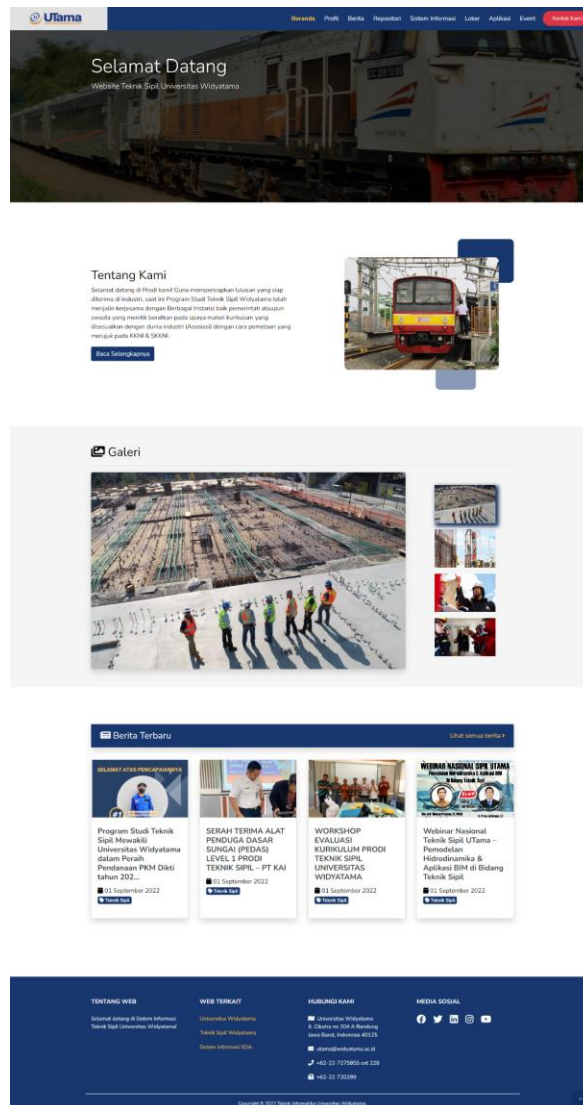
UTama

Beranda Profil Berita Repositori Sistem Informasi Loker Aplikasi Event Kontak Kami

Selamat Datang

Website Teknik Sipil Universitas Widyatama.

Tentang Kami

Selamat datang di Prodi kami! Guna mempersiapkan lulusan yang siap diterima di industri, saat ini Program Studi Teknik Sipil Widyatama telah menjalin kerjasama dengan Berbagai Instansi baik pemerintah ataupun swasta yang memiliki keahlian pada usaya materi kurikulum yang disesuaikan dengan dunia industri (Asosiasi) dengan cara pemetaan yang merujuk pada KKNI & SKKNI.

Baca Selengkapnya

Galeri

Berita Terbaru

Lihat semua berita

SELAMAT ATAS PENCAPAIANNYA

Program Studi Teknik Sipil Mewakili Universitas Widyatama dalam Peraih Pendanaan PKM Dikti tahun 202...

01 September 2022

Teknik Sipil

SERAH TERIMA ALAT PENDUGA DASAR SUNGAI (PEDAS) LEVEL 1 PRODI TEKNIK SIPIL – PT KAI

01 September 2022

Teknik Sipil

WORKSHOP EVALUASI KURIKULUM PRODI TEKNIK SIPIL UNIVERSITAS WIDYATAMA

01 September 2022

Teknik Sipil

WEBINAR NASIONAL SIPIL UTAMA

Webinar Nasional Teknik Sipil UTama – Pemodelan Hidrodinamika & Aplikasi BIM di Bidang Teknik Sipil

01 September 2022

Teknik Sipil

TENTANG WEB

Selamat datang di Sistem Informasi Teknik Sipil Universitas Widyatama!

WEB TERKAIT

Universitas Widyatama

Teknik Sipil Widyatama

Sistem Informasi SDA

HUBUNGI KAMI

Universitas Widyatama Jl. Cikutra no 204 A Bandung Jawa Barat, Indonesia 40125

utama@widyatama.ac.id

+62-22-7275855 ext 228

+62-22-720289

MEDIA SOSIAL

Copyright © 2022 Teknik Informatika Universitas Widyatama